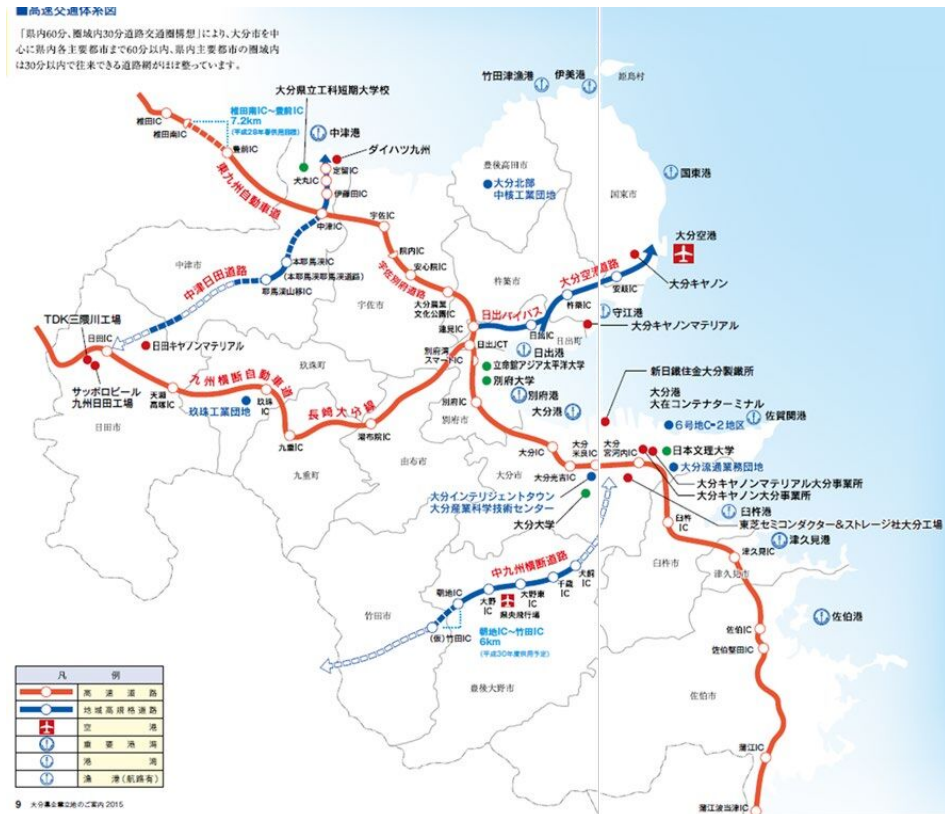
■高速交通体系図

「県内60分、圏域内30分道路交通圏構想」により、大分市を中心に県内各主要都市まで60分以内、県内主要都市の圏域内は30分以内で往来できる道路網がほぼ整っています。

竹田津漁港
伊美港
姫島村
大分県立工科短期大学校
椎田南IC～豊前IC 7.2km
(平成28年春供用目標)
椎田南IC
椎田IC
豊前IC
中津港
ダイハツ九州
犬丸IC
定留IC
伊藤田IC
東九州自動車道
中津IC
宇佐IC
豊後高田市
大分北部中核工業団地
国東港
国東市
大分空港
大分キャノン
中津市
中津日田道路
本耶馬渓IC
(本耶馬渓耶馬渓道路)
耶馬渓山移IC
院内IC
安心院IC
宇佐別府道路
杵築市
大分空港道路
安岐IC
杵築IC
守江港
大分キャノンマテリアル
宇佐市
大分農業文化公園IC
速見IC
日出バイパス
日出IC
日出町
TDK三隈川工場
日田IC
日田キャノンマテリアル
玖珠町
別府湾スマートIC
日出JCT
日出港
立命館アジア太平洋大学
別府大学
別府港
サッポロビール九州日田工場
九州横断自動車道
天瀬高塚IC
玖珠工業団地
玖珠IC
長崎大分線
日田市
九重IC
九重町
湯布院IC
由布市
別府IC
別府市
大分港
大分IC
大分米良IC
大分宮河内IC
大分光吉IC
新日鐵住金大分製鐵所
大分港大在コンテナターミナル
6号地C・2地区
佐賀関港
日本文理大学
大分流通業務団地
大分キャノンマテリアル大分事業所
大分キャノン大分事業所
臼杵港
東芝セミコンダクター＆ストレージ社大分工場
大分インテリジェントタウン
大分産業科学技術センター
大分大学
臼杵IC
臼杵市
津久見IC
津久見港
津久見市
中九州横断道路
朝地IC
大野IC
大野東IC
千歳IC
大分県央飛行場
大南IC
(仮)竹田IC
朝地IC～竹田IC 6km
(平成30年度供用予定)
竹田市
豊後大野市
佐伯港
佐伯IC
佐伯堅田IC
佐伯市
蒲江IC
蒲江波当津IC

| 凡例 | |
|---|---|
| | 高速道路 |
| | 地域高規格道路 |
| | 空港 |
| | 重要港湾 |
| | 港湾 |
| | 漁港(航路有) |

9 大分県企業立地のご案内 2015